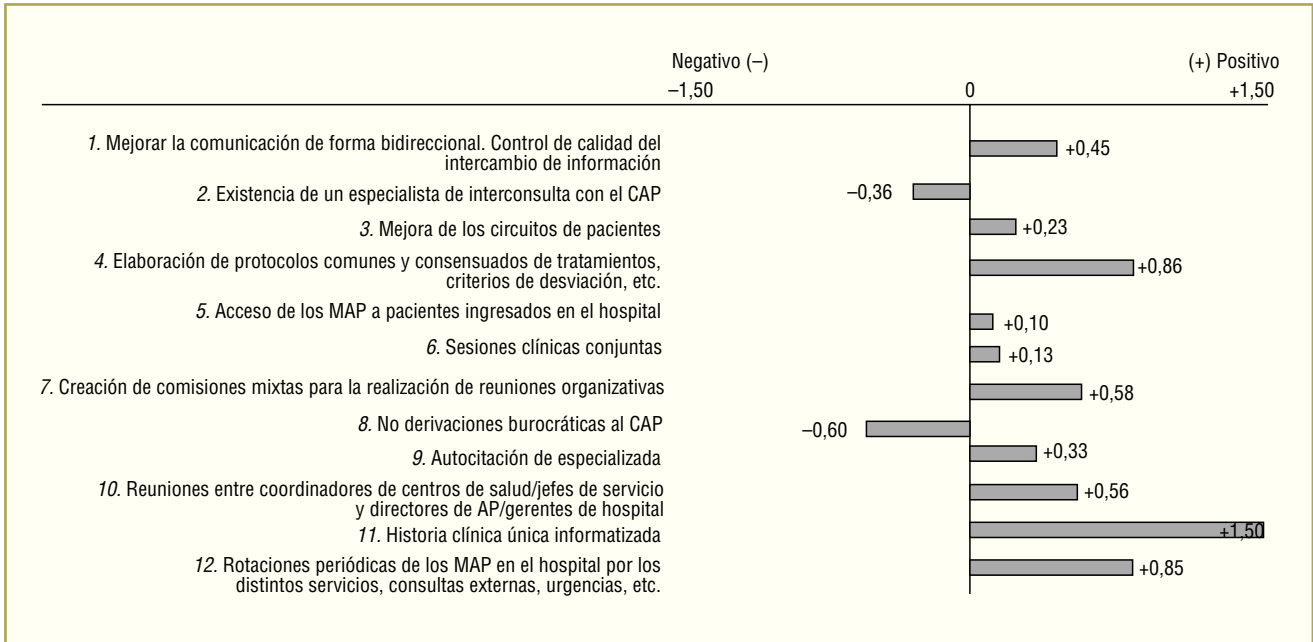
Negativo (–) (+) Positivo
–1,50 0 +1,50

1. Mejorar la comunicación de forma bidireccional. Control de calidad del intercambio de información +0,45
2. Existencia de un especialista de interconsulta con el CAP –0,36
3. Mejora de los circuitos de pacientes +0,23
4. Elaboración de protocolos comunes y consensuados de tratamientos, criterios de desviación, etc. +0,86
5. Acceso de los MAP a pacientes ingresados en el hospital +0,10
6. Sesiones clínicas conjuntas +0,13
7. Creación de comisiones mixtas para la realización de reuniones organizativas +0,58
8. No derivaciones burocráticas al CAP –0,60
9. Autocitación de especializada +0,33
10. Reuniones entre coordinadores de centros de salud/jefes de servicio y directores de AP/gerentes de hospital +0,56
11. Historia clínica única informatizada +1,50
12. Rotaciones periódicas de los MAP en el hospital por los distintos servicios, consultas externas, urgencias, etc. +0,85